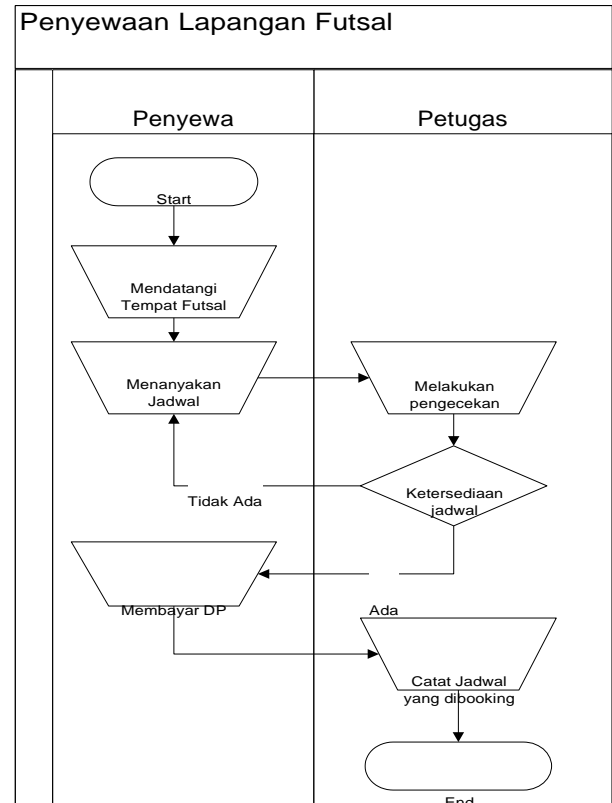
Penyewaan Lapangan Futsal

Penyewa

Petugas

Start

Mendatangi Tempat Futsal

Menanyakan Jadwal

Melakukan pengecekan

Tidak Ada

Ketersediaan jadwal

Membayar DP

Ada

Catat Jadwal yang dibooking

End